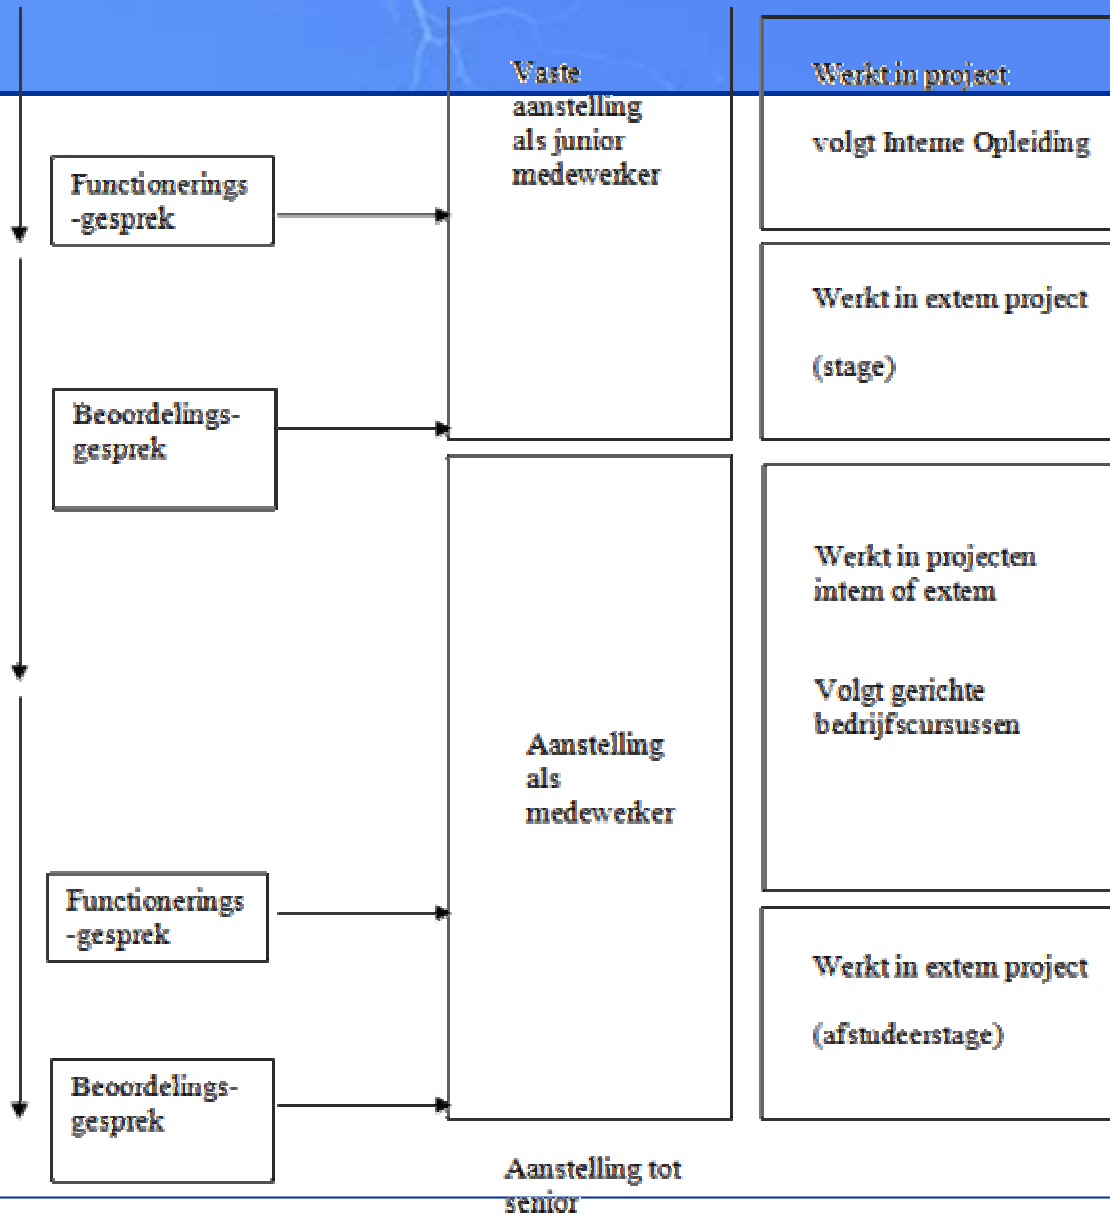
Vaste aanstelling als junior medewerker

Werkt in project:

volgt Inteme Opleiding

Functionerings -gesprek

Werkt in extem project

(stage)

Beoordelings-gesprek

Werkt in projecten intem of extem

Volgt gerichte bedrijfscursussen

Aanstelling als medewerker

Functionerings -gesprek

Werkt in extem project

(afstudeerstage)

Beoordelings-gesprek

Aanstelling tot senior